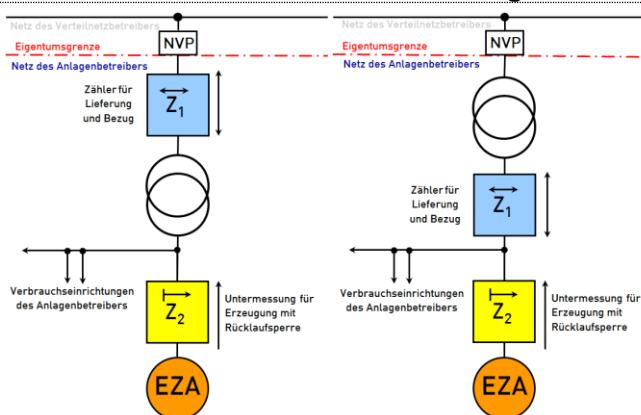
Netz des Verteilnetzbetreibers
NVP
Eigentumsgrenze
Netz des Anlagenbetreibers
Zähler für Lieferung und Bezug
$\overleftrightarrow{Z_1}$
Verbrauchseinrichtungen des Anlagenbetreibers
$Z_2$
Untermessung für Erzeugung mit Rücklaufsperre
EZA

Netz des Verteilnetzbetreibers
NVP
Eigentumsgrenze
Netz des Anlagenbetreibers
Zähler für Lieferung und Bezug
$\overleftrightarrow{Z_1}$
Verbrauchseinrichtungen des Anlagenbetreibers
$Z_2$
Untermessung für Erzeugung mit Rücklaufsperre
EZA